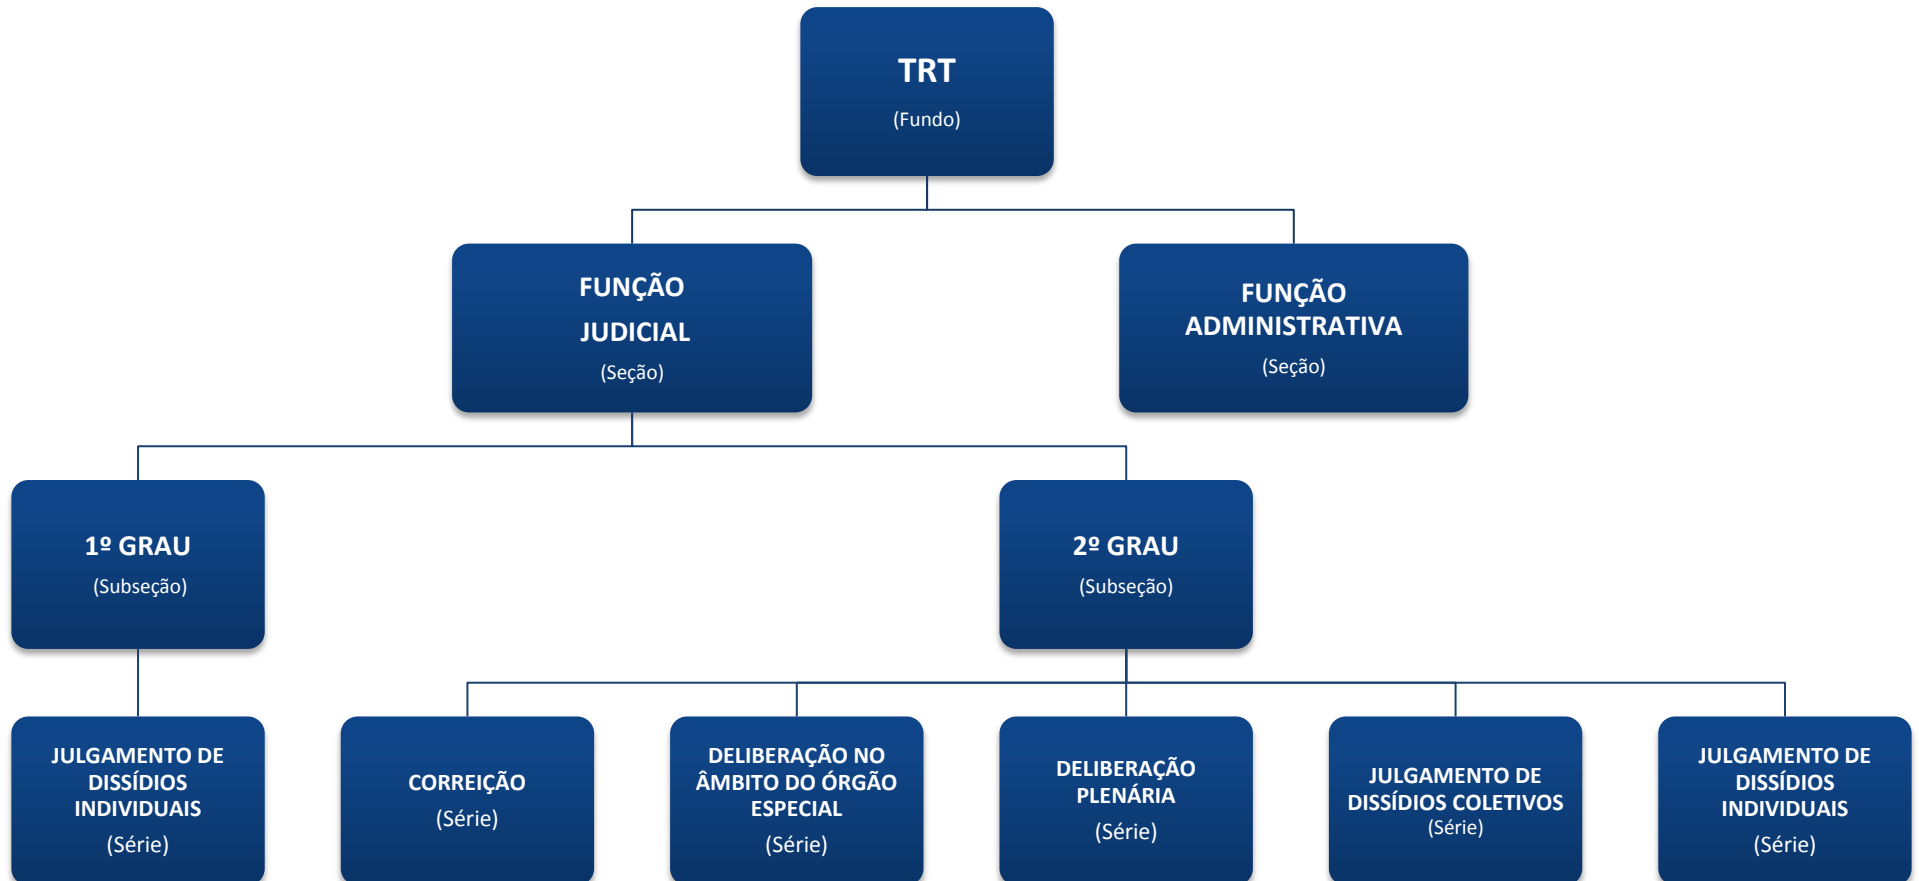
TRT
(Fundo)

FUNÇÃO JUDICIAL
(Seção)

FUNÇÃO ADMINISTRATIVA
(Seção)

1º GRAU
(Subseção)

2º GRAU
(Subseção)

JULGAMENTO DE DISSÍDIOS INDIVIDUAIS
(Série)

CORREIÇÃO
(Série)

DELIBERAÇÃO NO ÂMBITO DO ÓRGÃO ESPECIAL
(Série)

DELIBERAÇÃO PLENÁRIA
(Série)

JULGAMENTO DE DISSÍDIOS COLETIVOS
(Série)

JULGAMENTO DE DISSÍDIOS INDIVIDUAIS
(Série)